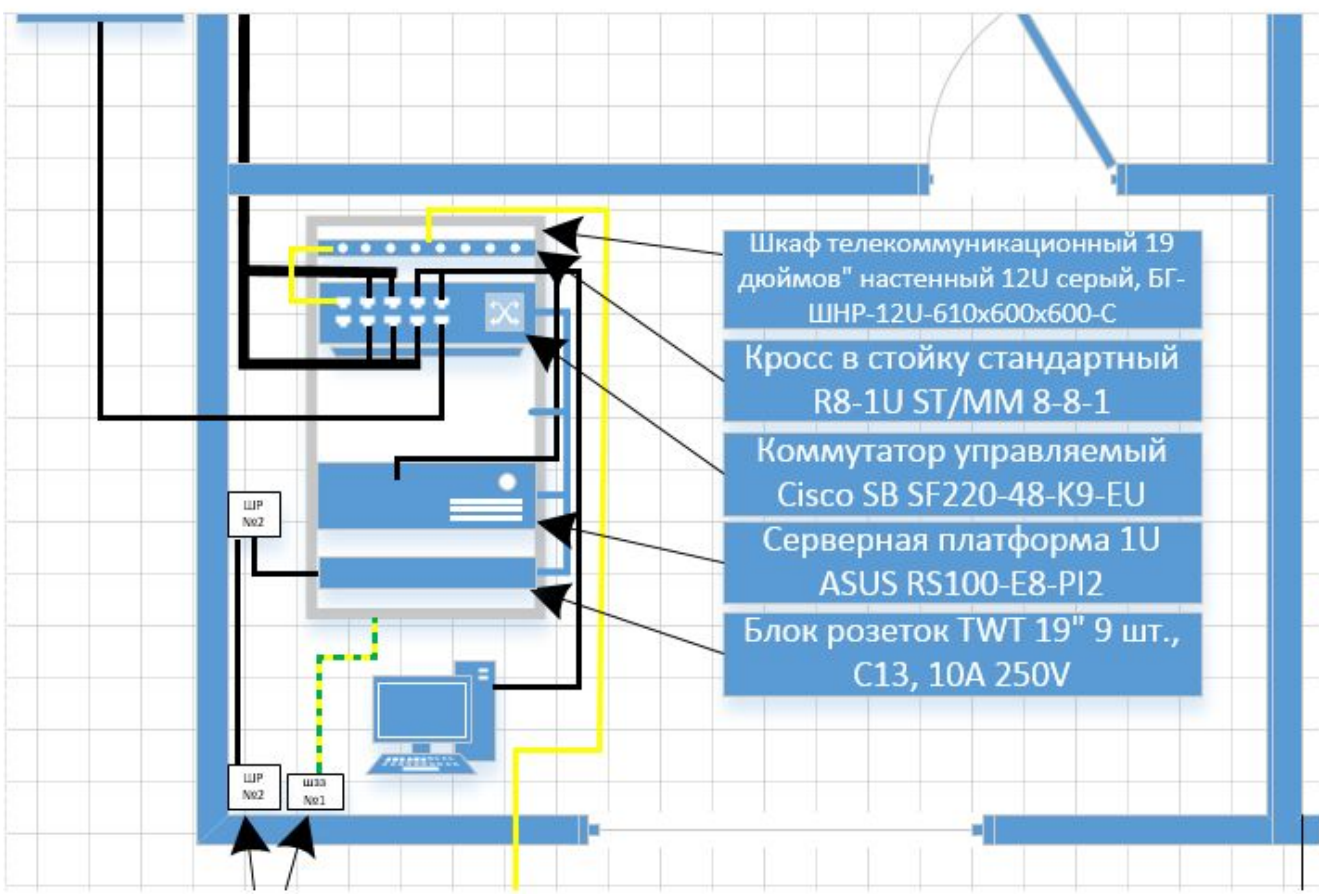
Шкаф телекоммуникационный 19 дюймов" настенный 12U серый, БГ-ШНР-12U-610x600x600-С

Кросс в стойку стандартный R8-1U ST/MM 8-8-1

Коммутатор управляемый Cisco SB SF220-48-K9-EU

Серверная платформа 1U ASUS RS100-E8-PI2

Блок розеток TWT 19" 9 шт., C13, 10A 250V

ШР №2

ШР №2

ШЗЗ №1